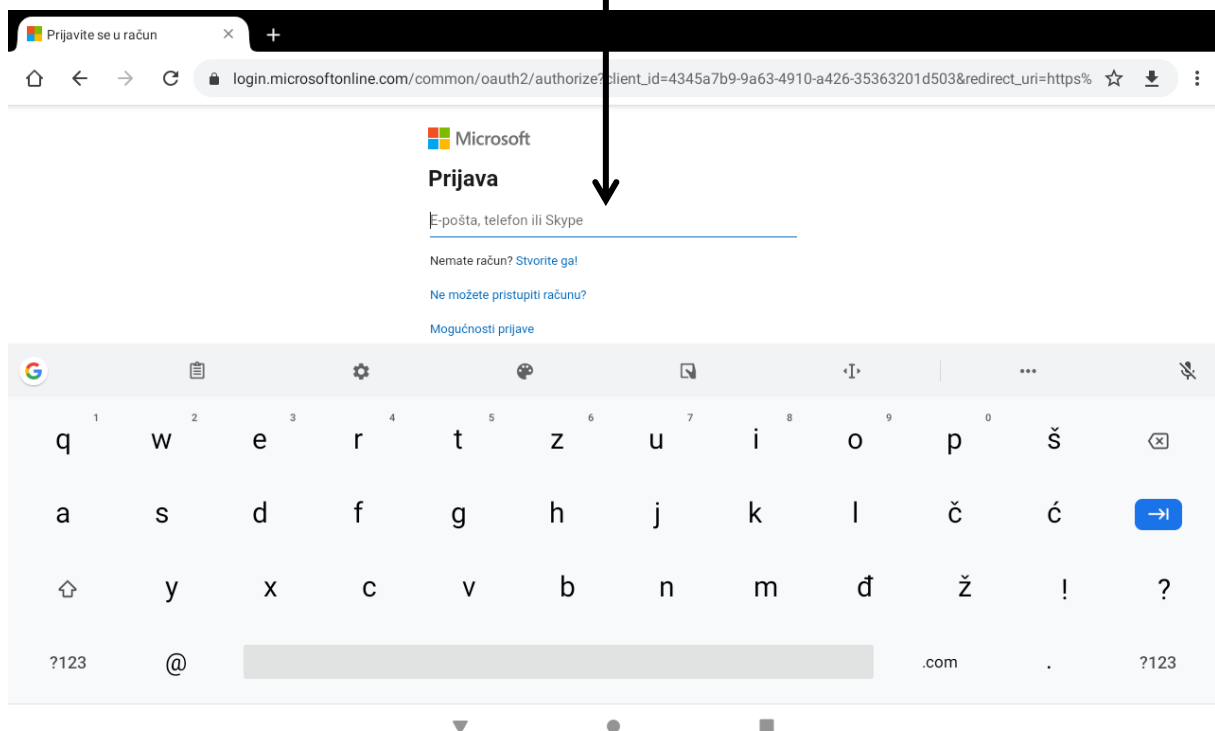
Prijavite se u račun ×

login.microsoftonline.com/common/oauth2/authorize?client_id=4345a7b9-9a63-4910-a426-35363201d503&redirect_uri=https%

Microsoft

Prijava

E-pošta, telefon ili Skype

Nemate račun? Stvorite ga!

Ne možete pristupiti računu?

Mogućnosti prijave

1 2 3 4 5 6 7 8 9 0
q w e r t z u i o p š
a s d f g h j k l č ć
y x c v b n m đ ž ! ?
?123 @ .com . ?123